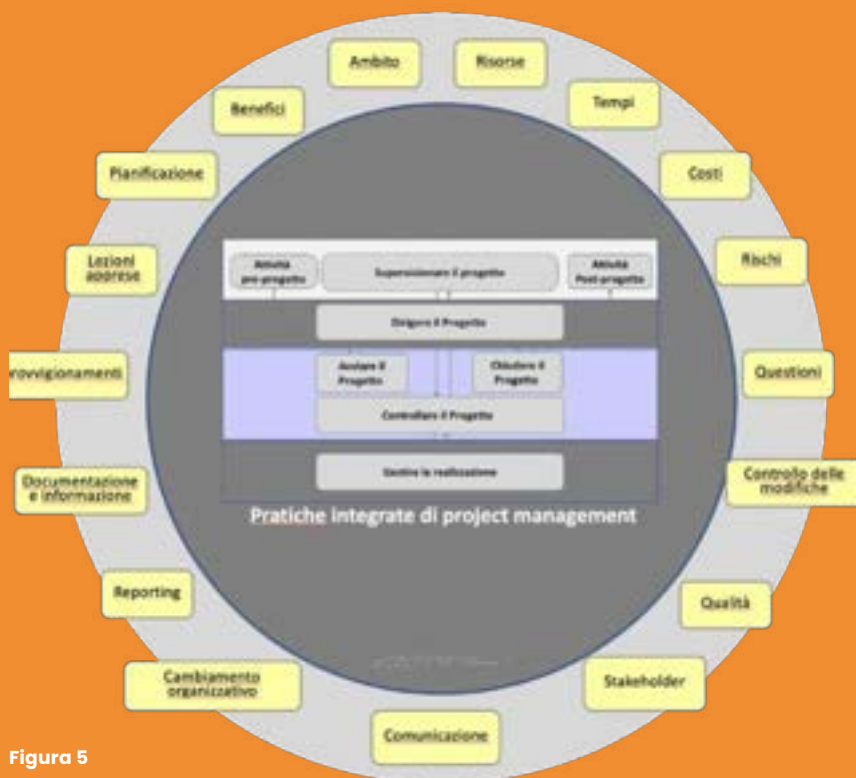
Ambito

Risorse

Tempi

Costi

Rischi

Questioni

Controllo delle modifiche

Qualità

Stakeholder

Comunicazione

Cambiamento organizzativo

Reporting

Documentazione e informazione

rovvigionamenti

Lezioni apprese

Pianificazione

Benefici

Attività pre-progetto

Supervisionare il progetto

Attività Post-progetto

Dirigere il Progetto

Avviare il Progetto

Chiudere il Progetto

Controllare il Progetto

Gestire la realizzazione

Pratiche integrate di project management

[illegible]

Figura 5